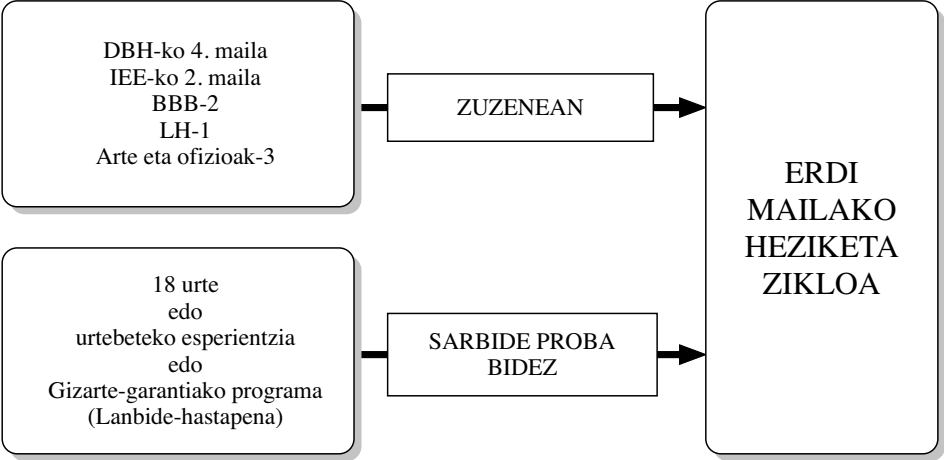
DBH-ko 4. maila
IEE-ko 2. maila
BBB-2
LH-1
Arte eta ofizioak-3

ZUZENEAN

18 urte
edo
urtebeteko esperientzia
edo
Gizarte-garantiako programa
(Lanbide-hastapena)

SARBIDE PROBA BIDEZ

ERDI MAILAKO HEZIKETA ZIKLOA